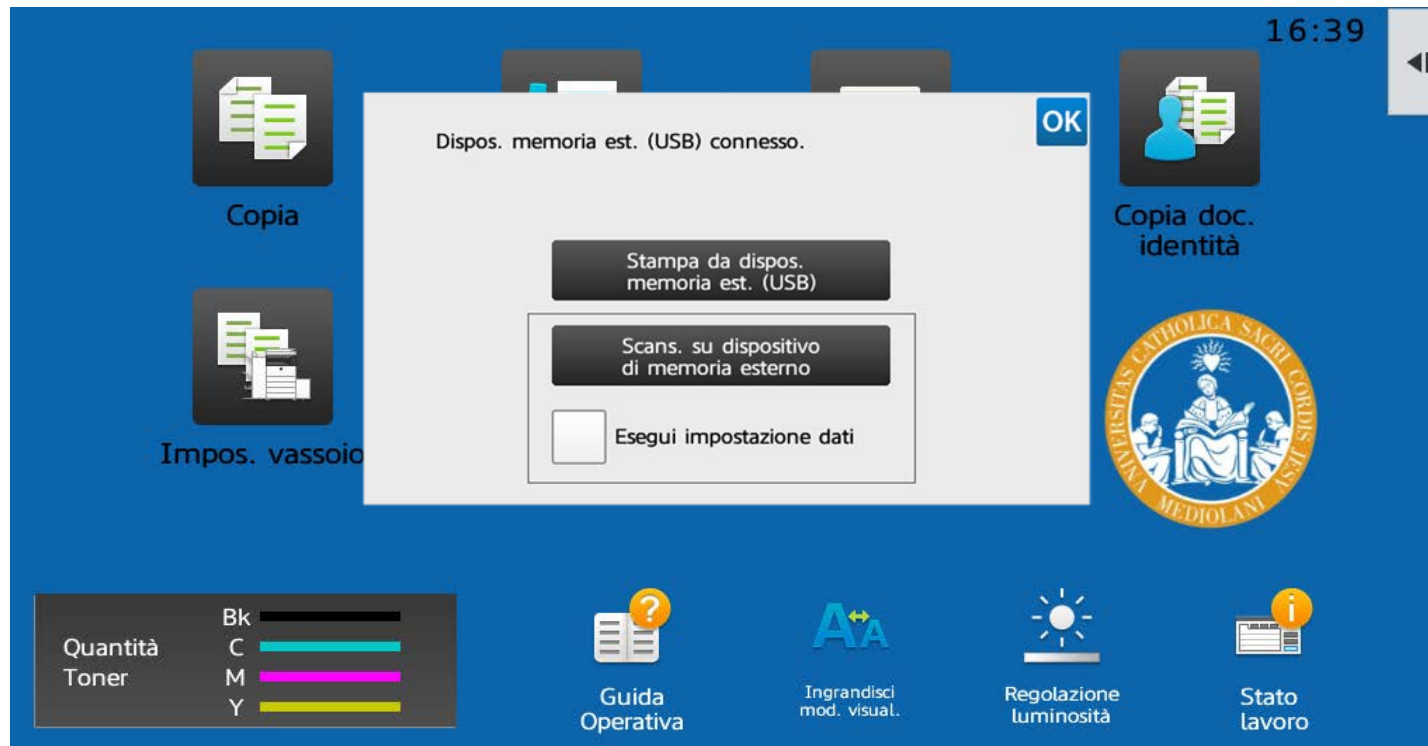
16:39

Copia

Copia doc. identità

Impos. vassoio

OK

Dispos. memoria est. (USB) connesso.

Stampa da dispos. memoria est. (USB)

Scans. su dispositivo di memoria esterno

Esegui impostazione dati

UNIVERSITAS CATHOLICA SACRI CORDIS IESU MEDIOLANI

Quantità Toner

Bk

C

M

Y

Guida Operativa

Ingrandisci mod. visual.

Regolazione luminosità

Stato lavoro